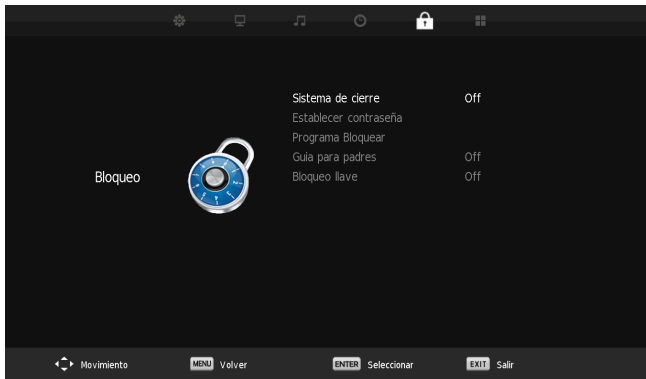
Bloqueo

| | |
|---|---|
| Sistema de cierre | Off |
| Establecer contraseña | |
| Programa Bloquear | |
| Guia para padres | Off |
| Bloqueo llave | Off |

Movimiento MENU Volver ENTER Seleccionar EXIT Salir